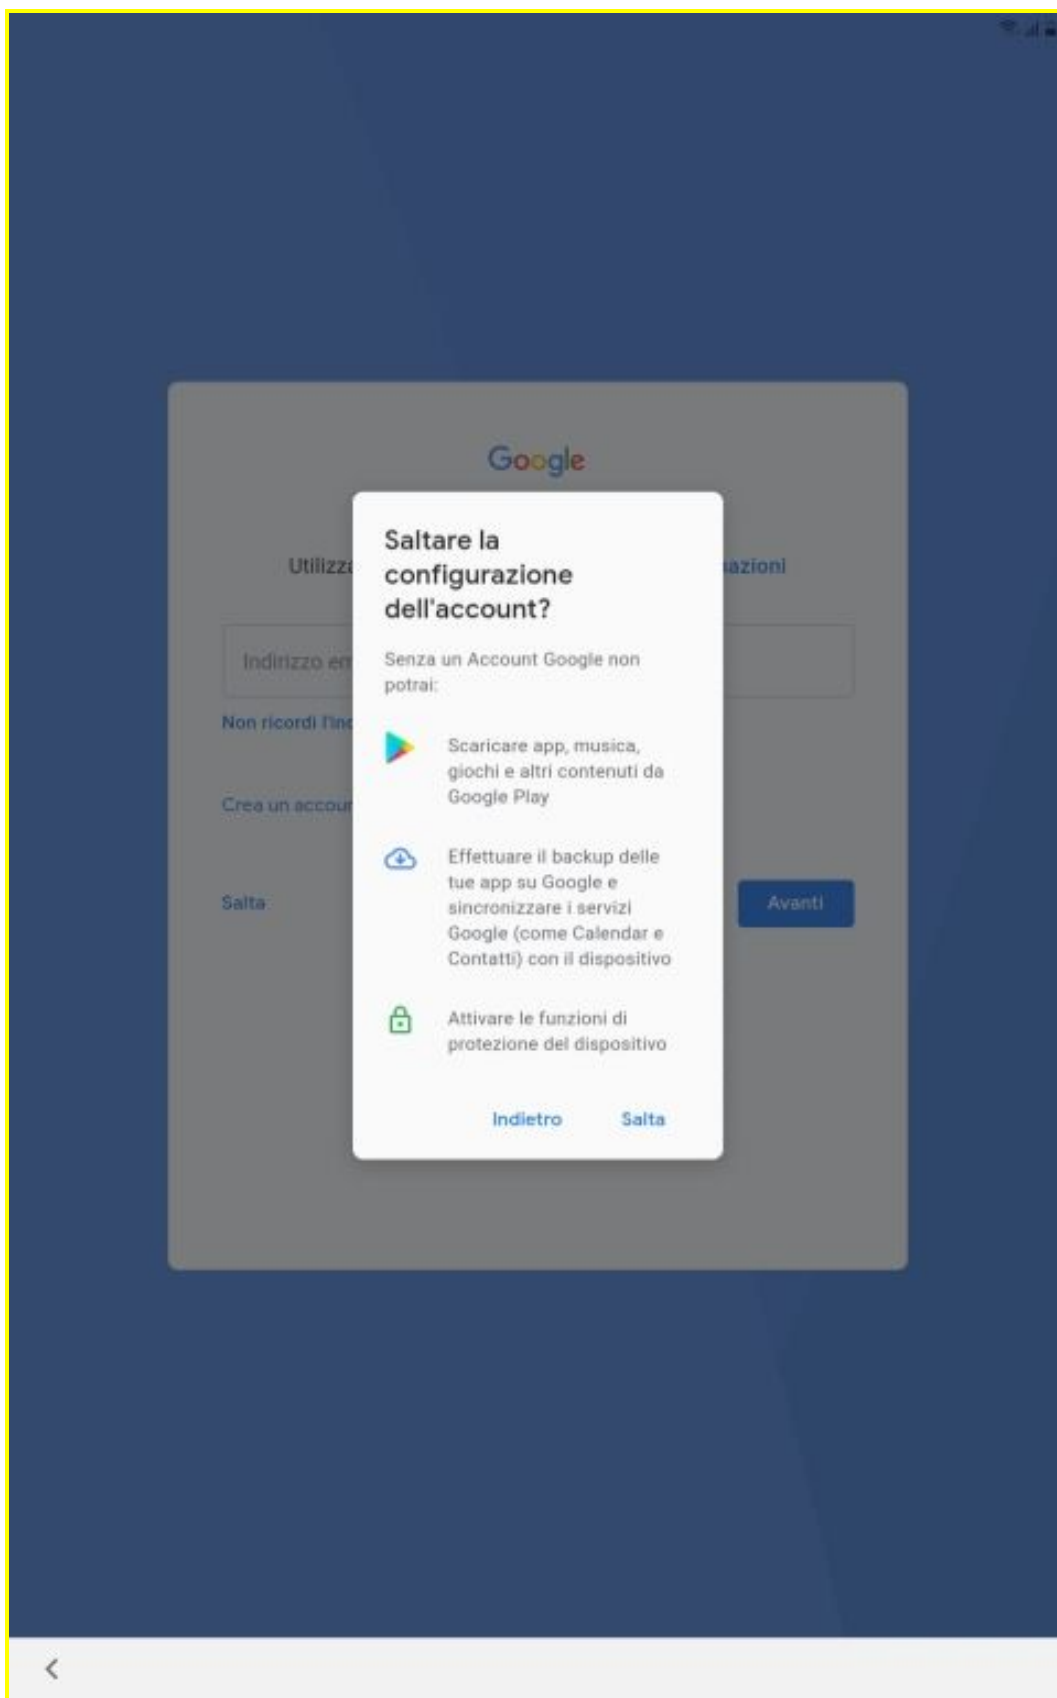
Google

Utilizz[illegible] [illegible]azioni

Indirizzo em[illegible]

Non ricordi l'ind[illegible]

Crea un accoun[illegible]

Salta

Avanti

Saltare la configurazione dell'account?

Senza un Account Google non potrai:

Scaricare app, musica, giochi e altri contenuti da Google Play

Effettuare il backup delle tue app su Google e sincronizzare i servizi Google (come Calendar e Contatti) con il dispositivo

Attivare le funzioni di protezione del dispositivo

Indietro Salta

<